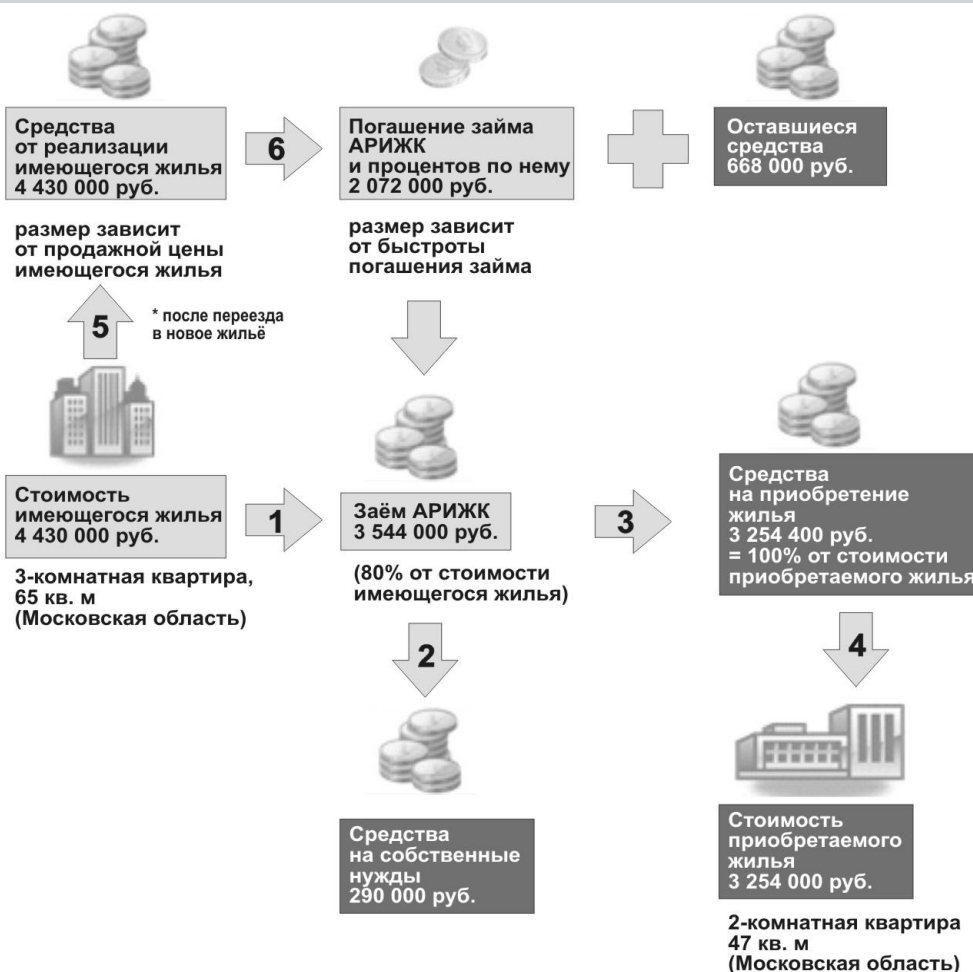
Средства от реализации имеющегося жилья 4 430 000 руб.

6

Погашение займа АРИЖК и процентов по нему 2 072 000 руб.

Оставшиеся средства 668 000 руб.

размер зависит от продажной цены имеющегося жилья

размер зависит от быстроты погашения займа

5

* после переезда в новое жильё

Стоимость имеющегося жилья 4 430 000 руб.

1

Заём АРИЖК 3 544 000 руб.

3

Средства на приобретение жилья 3 254 400 руб. = 100% от стоимости приобретаемого жилья

3-комнатная квартира, 65 кв. м (Московская область)

(80% от стоимости имеющегося жилья)

2

4

Средства на собственные нужды 290 000 руб.

Стоимость приобретаемого жилья 3 254 000 руб.

2-комнатная квартира 47 кв. м (Московская область)